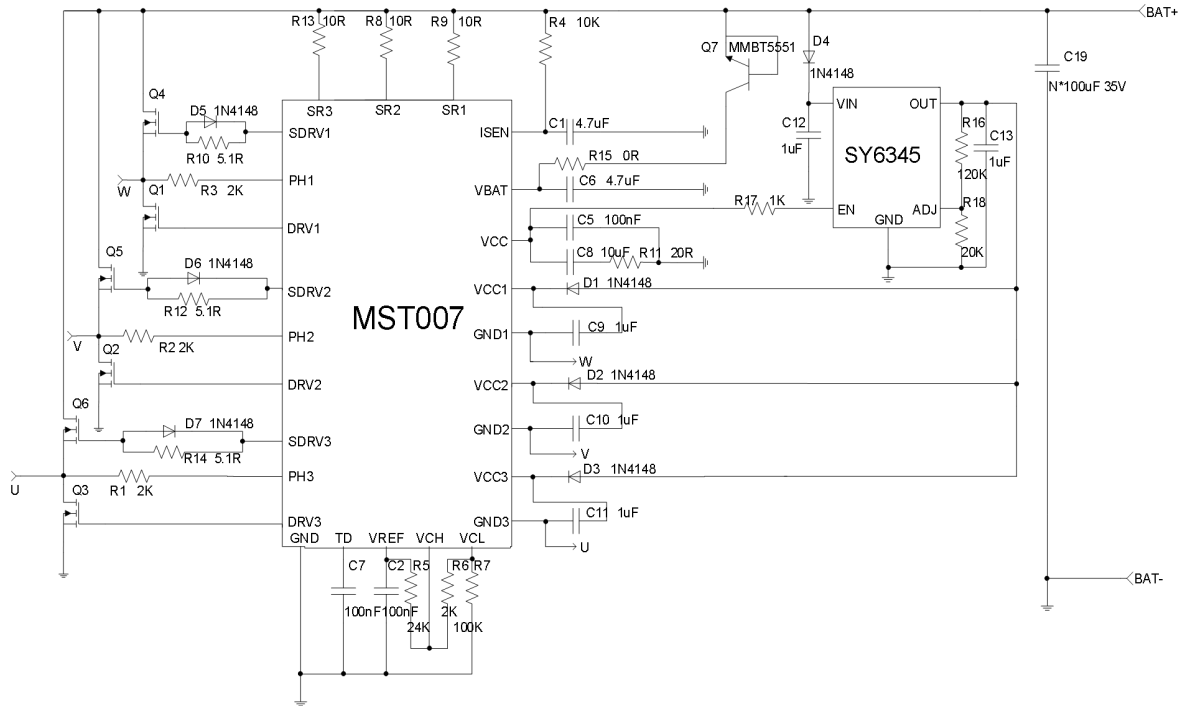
BAT+
R13 10R R8 10R R9 10R R4 10K
Q7 MMBT5551
D4
1N4148
C19
N*100uF 35V
Q4
D5 1N4148
SR3 SR2 SR1
SDRV1
R10 5.1R
ISEN
C1 4.7uF
VIN OUT
C12
1uF
SY6345
R16
C13
1uF
120K
W
Q1
R3 2K
PH1
R15 0R
VBAT
C6 4.7uF
R17 1K
EN
GND
ADJ
R18
DRV1
VCC
C5 100nF
C8 10uF R11 20R
20K
Q5
D6 1N4148
SDRV2
R12 5.1R
VCC1
D1 1N4148
MST007
V
R2 2K
PH2
GND1
C9 1uF
W
Q2
DRV2
VCC2
D2 1N4148
Q6
D7 1N4148
SDRV3
R14 5.1R
GND2
C10 1uF
V
U
R1 2K
PH3
VCC3
D3 1N4148
Q3
DRV3
GND TD VREF VCH VCL
GND3
C11 1uF
U
C7
C2 R5
R6 R7
100nF 100nF
24K
2K
100K
BAT-